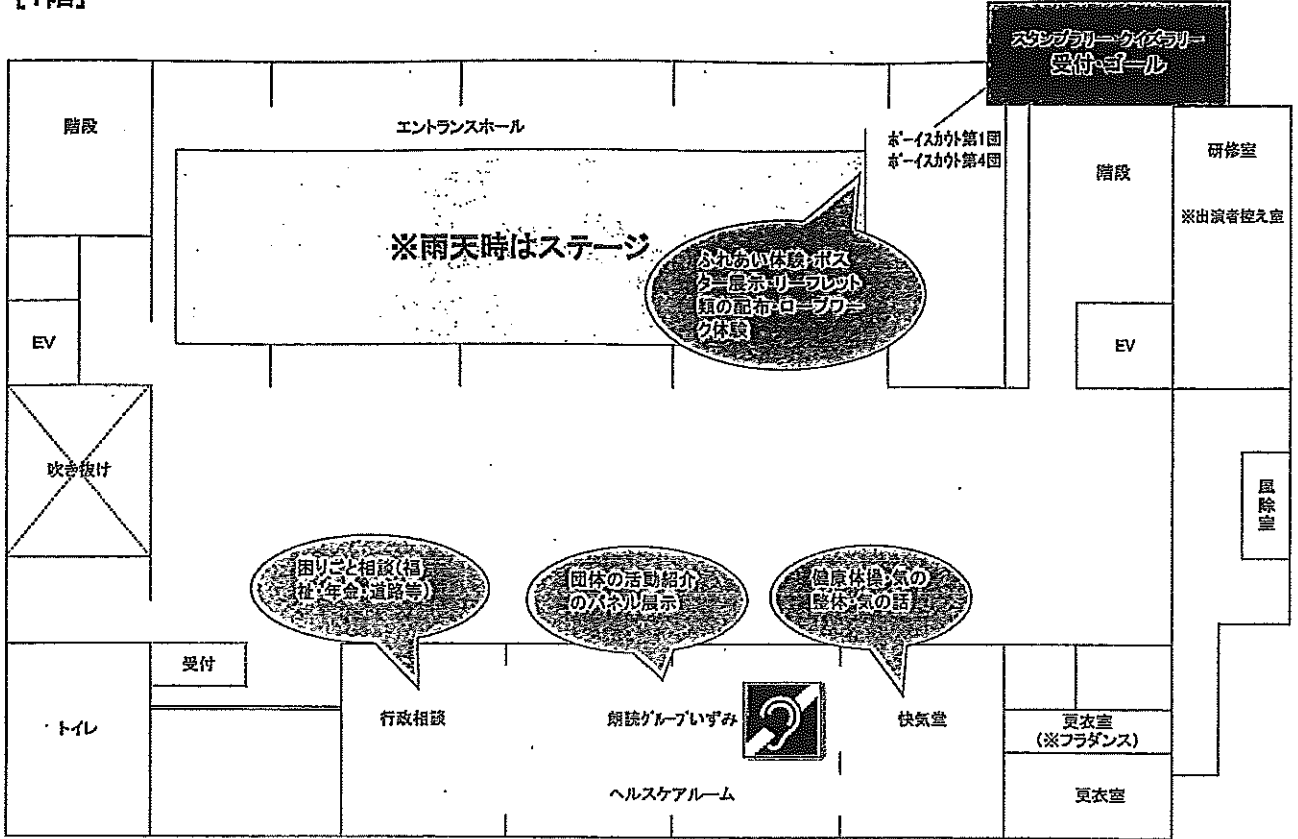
【1階】

スタンプラリー・クイズラリー
受付・ゴール

階段

エントランスホール

ボーイスカウト第1団
ボーイスカウト第4団

階段

研修室
※出演者控え室

※雨天時はステージ

ふれあい体験・ポスター展示・リーフレット類の配布・ロープワーク体験

EV

EV

吹き抜け

風除室

困りごと相談(福祉・年金・道路等)

団体の活動紹介のパネル展示

健康体操・気の整体・気の話

受付

トイレ

行政相談

朗読グループいずみ

快気堂

更衣室
(※フラダンス)

ヘルスケアルーム

更衣室